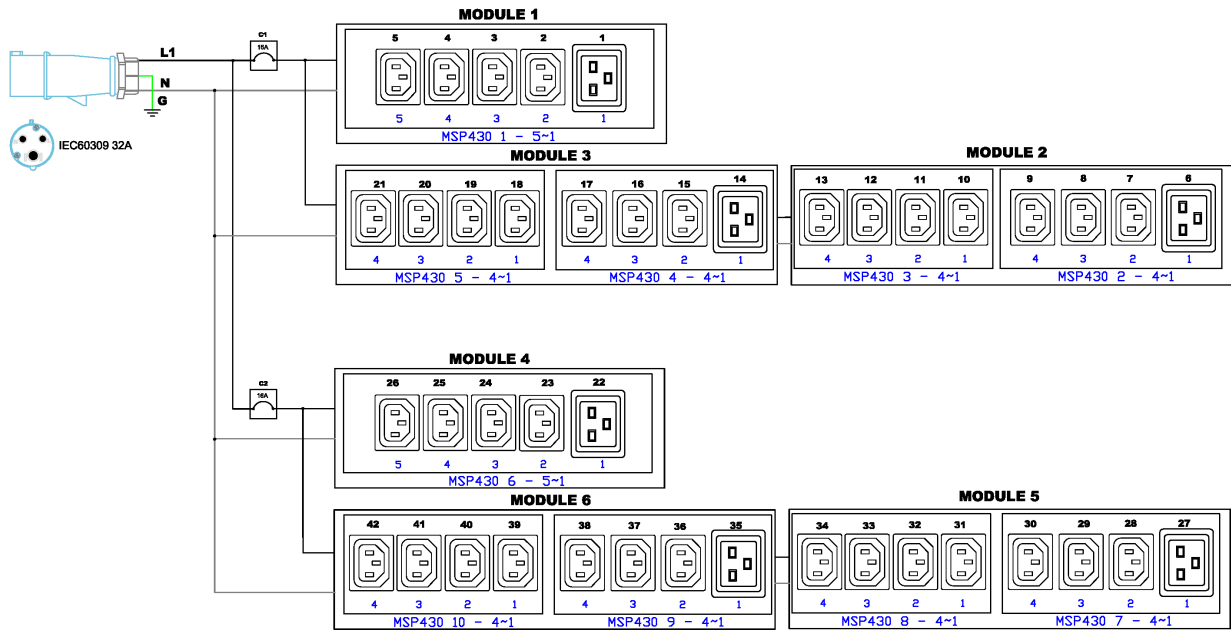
MODULE 1

L1
N
G

C1
16A

IEC60309 32A

5 4 3 2 1
5 4 3 2 1
MSP430 1 - 5~1

MODULE 3

21 20 19 18
4 3 2 1
MSP430 5 - 4~1

17 16 15 14
4 3 2 1
MSP430 4 - 4~1

MODULE 2

13 12 11 10
4 3 2 1
MSP430 3 - 4~1

9 8 7 6
4 3 2 1
MSP430 2 - 4~1

MODULE 4

C2
16A

26 25 24 23 22
5 4 3 2 1
MSP430 6 - 5~1

MODULE 6

42 41 40 39
4 3 2 1
MSP430 10 - 4~1

38 37 36 35
4 3 2 1
MSP430 9 - 4~1

MODULE 5

34 33 32 31
4 3 2 1
MSP430 8 - 4~1

30 29 28 27
4 3 2 1
MSP430 7 - 4~1